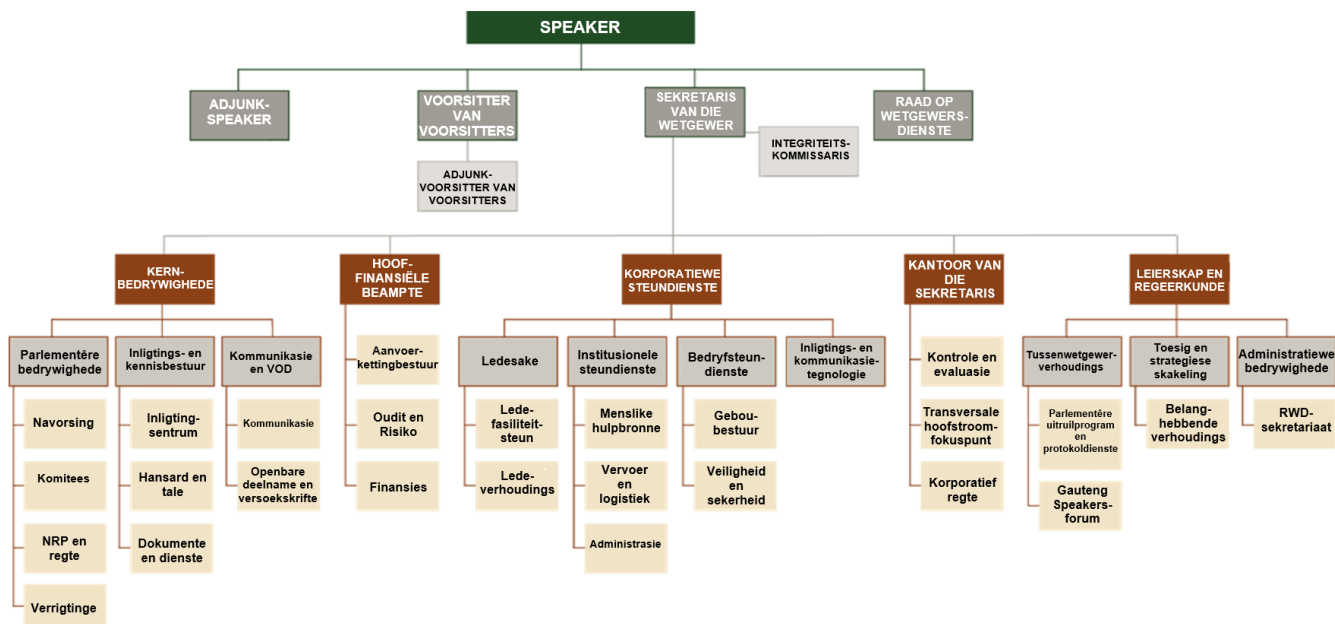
SPEAKER

ADJUNK-SPEAKER

VOORSITTER VAN VOORSITTERS

ADJUNK-VOORSITTER VAN VOORSITTERS

SEKRETARIS VAN DIE WETGEWER

INTEGRITEITS-KOMMISSARIS

RAAD OP WETGEWERS-DIENSTE

KERN-BEDRYWIGHEDE

Parlementêre bedrywighede

Navorsing

Komitees

NRP en regte

Verrigtinge

Inligtings- en kennisbestuur

Inligting-sentrum

Hansard en tale

Dokumente en dienste

Kommunikasie en VOD

Kommunikasie

Openbare deelname en versoekskrifte

HOOF-FINANSIËLE BEAMPTE

Aanvoer-kettingbestuur

Oudit en Risiko

Finansies

KORPORATIEWE STEUNDIENSTE

Ledesake

Lede-fasiliteit-steun

Lede-verhoudings

Institusionele steundienste

Menslike hulpbronne

Vervoer en logistiek

Administrasie

Bedryfsteun-dienste

Gebou-bestuur

Veiligheid en sekerheid

Inligtings- en kommunikasie-tegnologie

KANTOOR VAN DIE SEKRETARIS

Kontrole en evaluasie

Transversale hoofstroom-fokuspunt

Korporatief regte

LEIERSKAP EN REGEERKUNDE

Tussenwetgewer-verhoudings

Parlementêre uitruilprogram en protokoldienste

Gauteng Speakers-forum

Toesig en strategiese skakeling

Belang-hebbende verhoudings

Administratiewe bedrywighede

RWD-sekretariaat